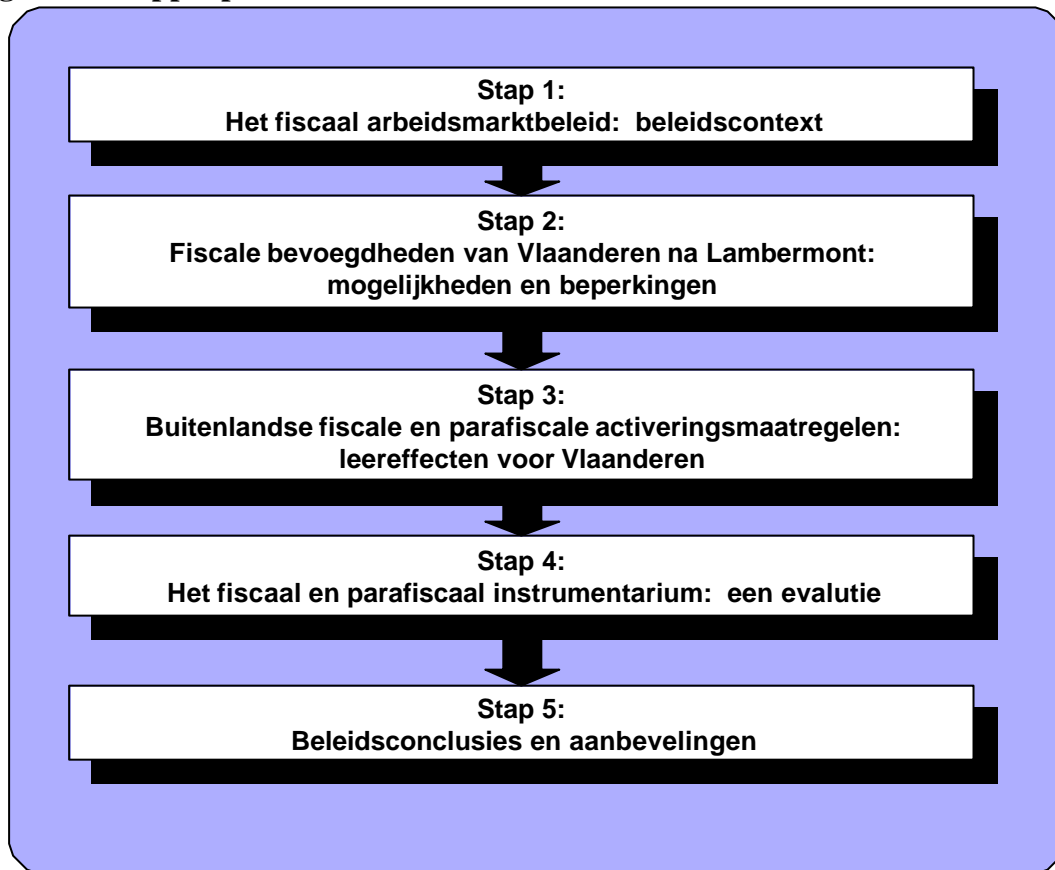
Stap 1:
Het fiscaal arbeidsmarktbeleid: beleidscontext

Stap 2:
Fiscale bevoegdheden van Vlaanderen na Lambermont: mogelijkheden en beperkingen

Stap 3:
Buitenlandse fiscale en parafiscale activeringsmaatregelen: leereffecten voor Vlaanderen

Stap 4:
Het fiscaal en parafiscaal instrumentarium: een evalutie

Stap 5:
Beleidsconclusies en aanbevelingen